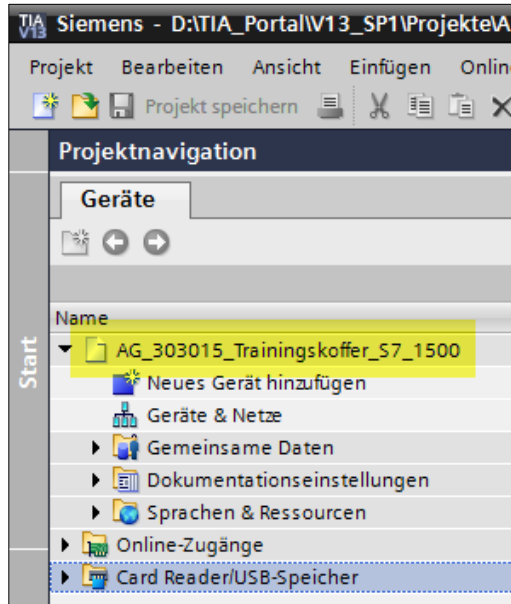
TIA V13 Siemens - D:\TIA_Portal\V13_SP1\Projekte\A

Projekt Bearbeiten Ansicht Einfügen Onlin

Projekt speichern

Projektnavigation

Geräte

Start

Name

AG_303015_Trainingskoffer_S7_1500

Neues Gerät hinzufügen

Geräte & Netze

Gemeinsame Daten

Dokumentationseinstellungen

Sprachen & Ressourcen

Online-Zugänge

Card Reader/USB-Speicher